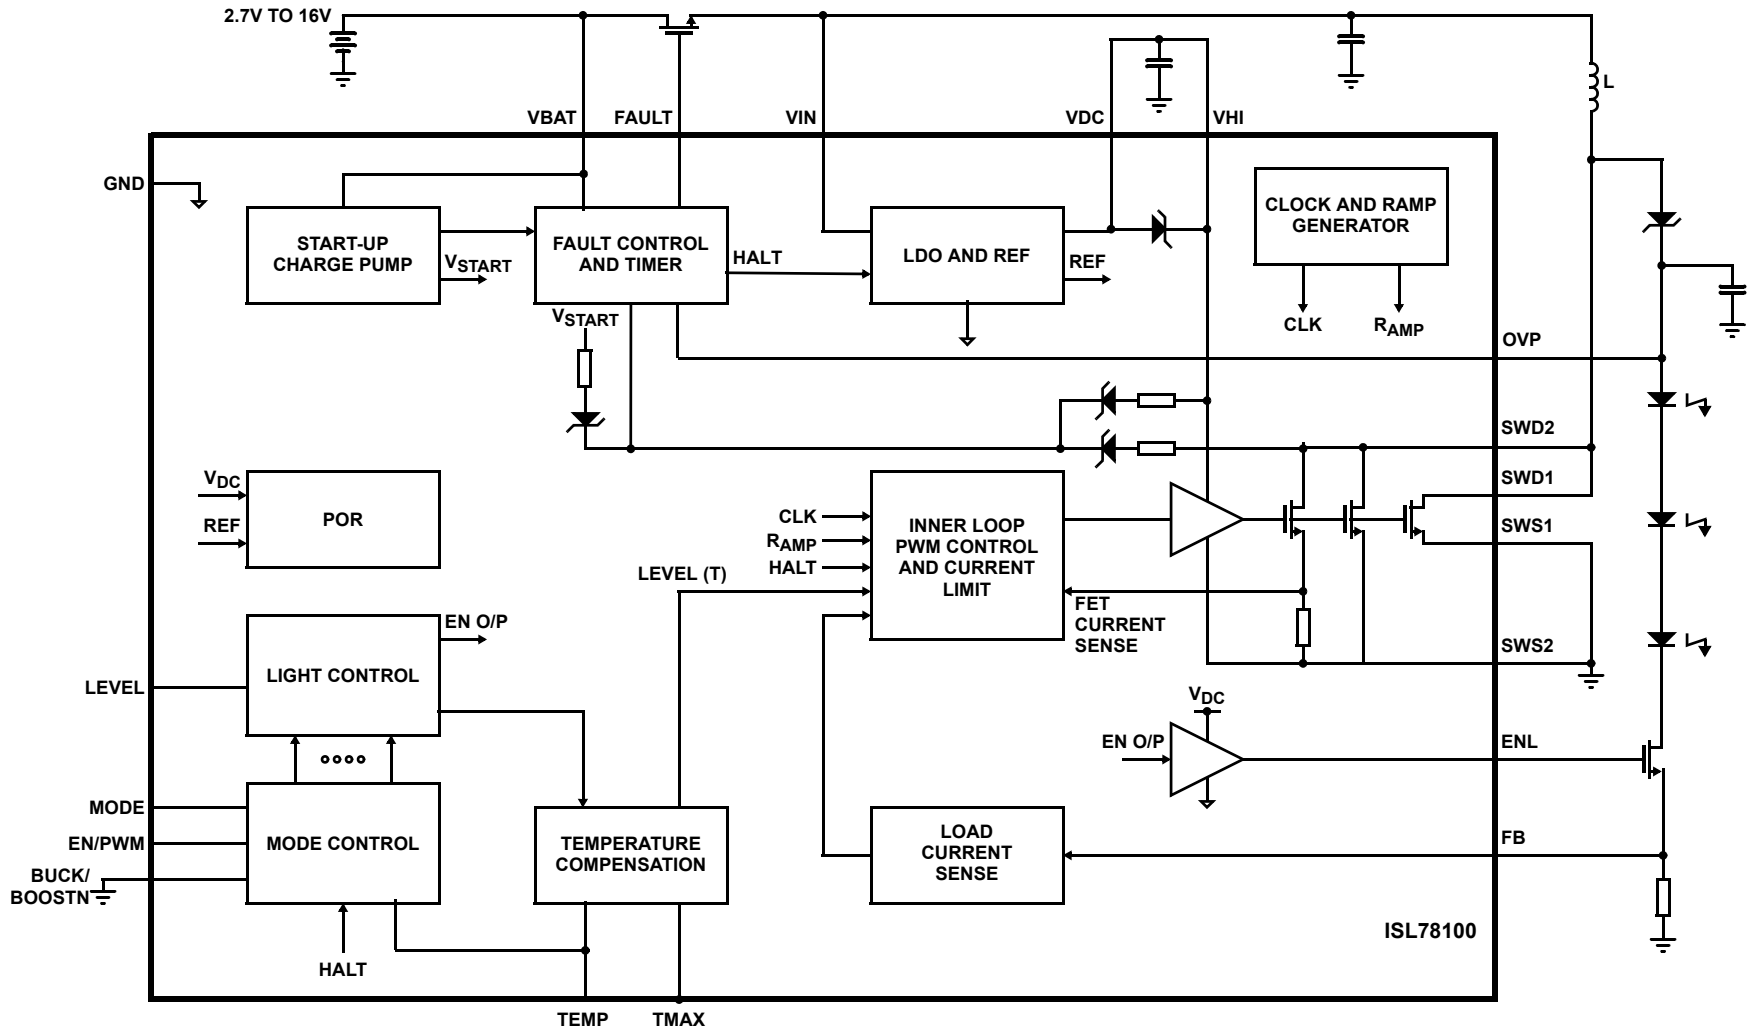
2.7V TO 16V

VBAT
FAULT
VIN
VDC
VHI
L

GND

START-UP CHARGE PUMP
$V_{START}$

FAULT CONTROL AND TIMER
HALT

LDO AND REF
REF

CLOCK AND RAMP GENERATOR
CLK
$R_{AMP}$

$V_{START}$

OVP

SWD2
SWD1
SWS1

$V_{DC}$
REF
POR

CLK
$R_{AMP}$
HALT
LEVEL (T)

INNER LOOP PWM CONTROL AND CURRENT LIMIT

FET CURRENT SENSE

EN O/P
LIGHT CONTROL
LEVEL

SWS2

$V_{DC}$
EN O/P
ENL

MODE
EN/PWM
BUCK/ BOOSTN
MODE CONTROL

TEMPERATURE COMPENSATION

LOAD CURRENT SENSE

FB

HALT

ISL78100

TEMP
TMAX